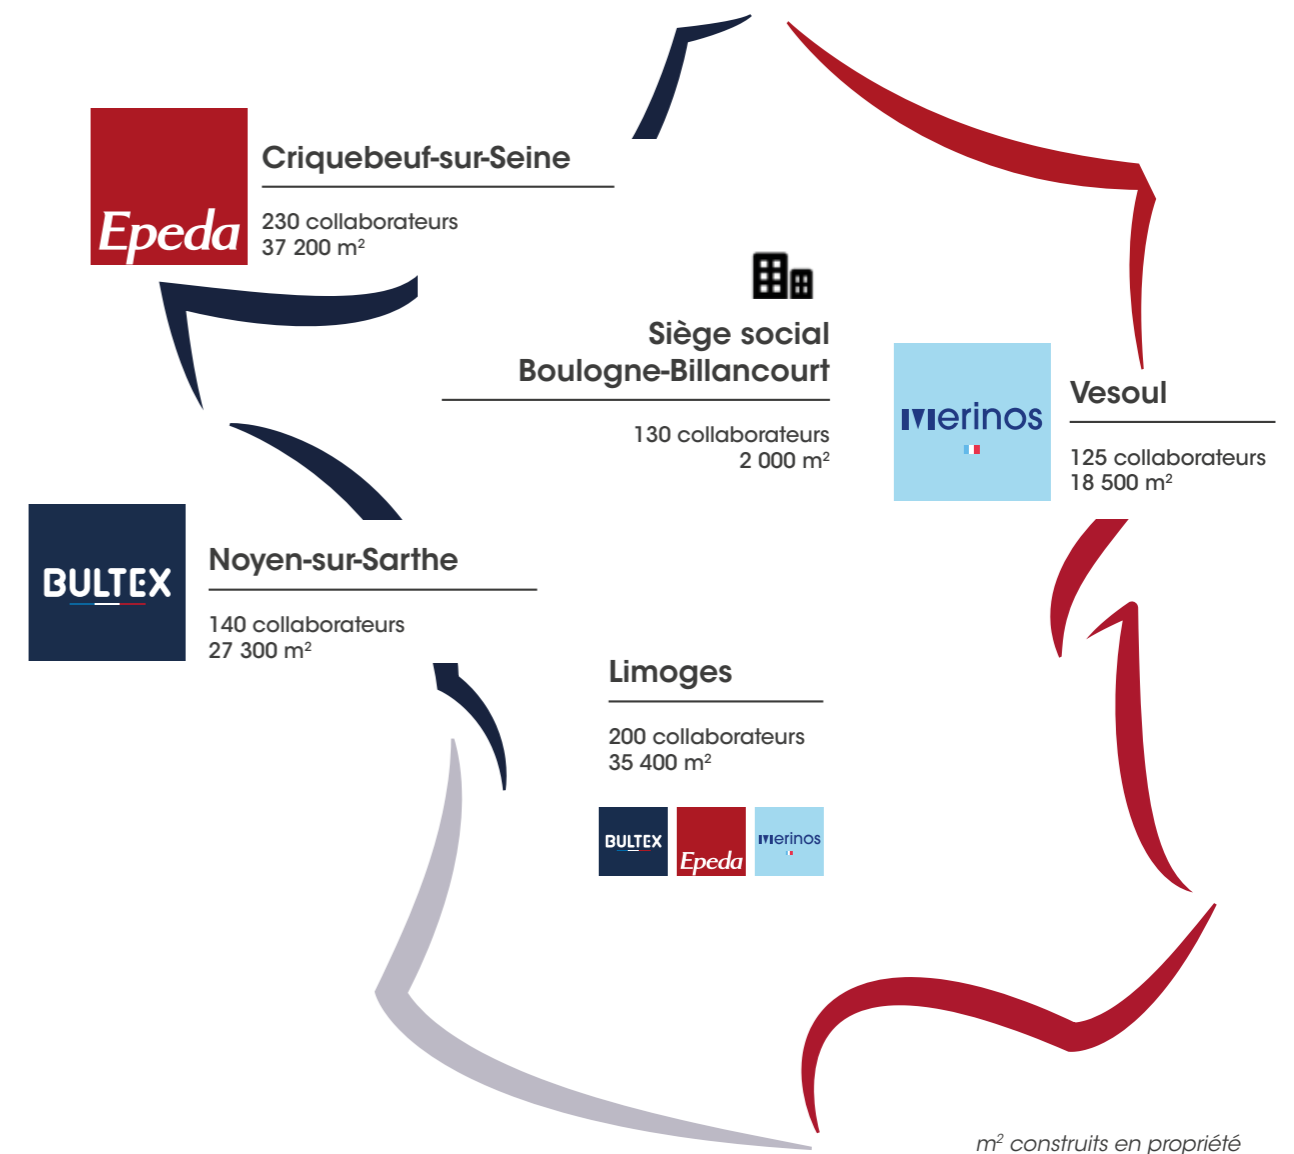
Epeda

Criquebeuf-sur-Seine

230 collaborateurs
37 200 m$^2$

Siège social
Boulogne-Billancourt

130 collaborateurs
2 000 m$^2$

Merinos

Vesoul

125 collaborateurs
18 500 m$^2$

BULTEX

Noyen-sur-Sarthe

140 collaborateurs
27 300 m$^2$

Limoges

200 collaborateurs
35 400 m$^2$

BULTEX Epeda Merinos

m$^2$ construits en propriété